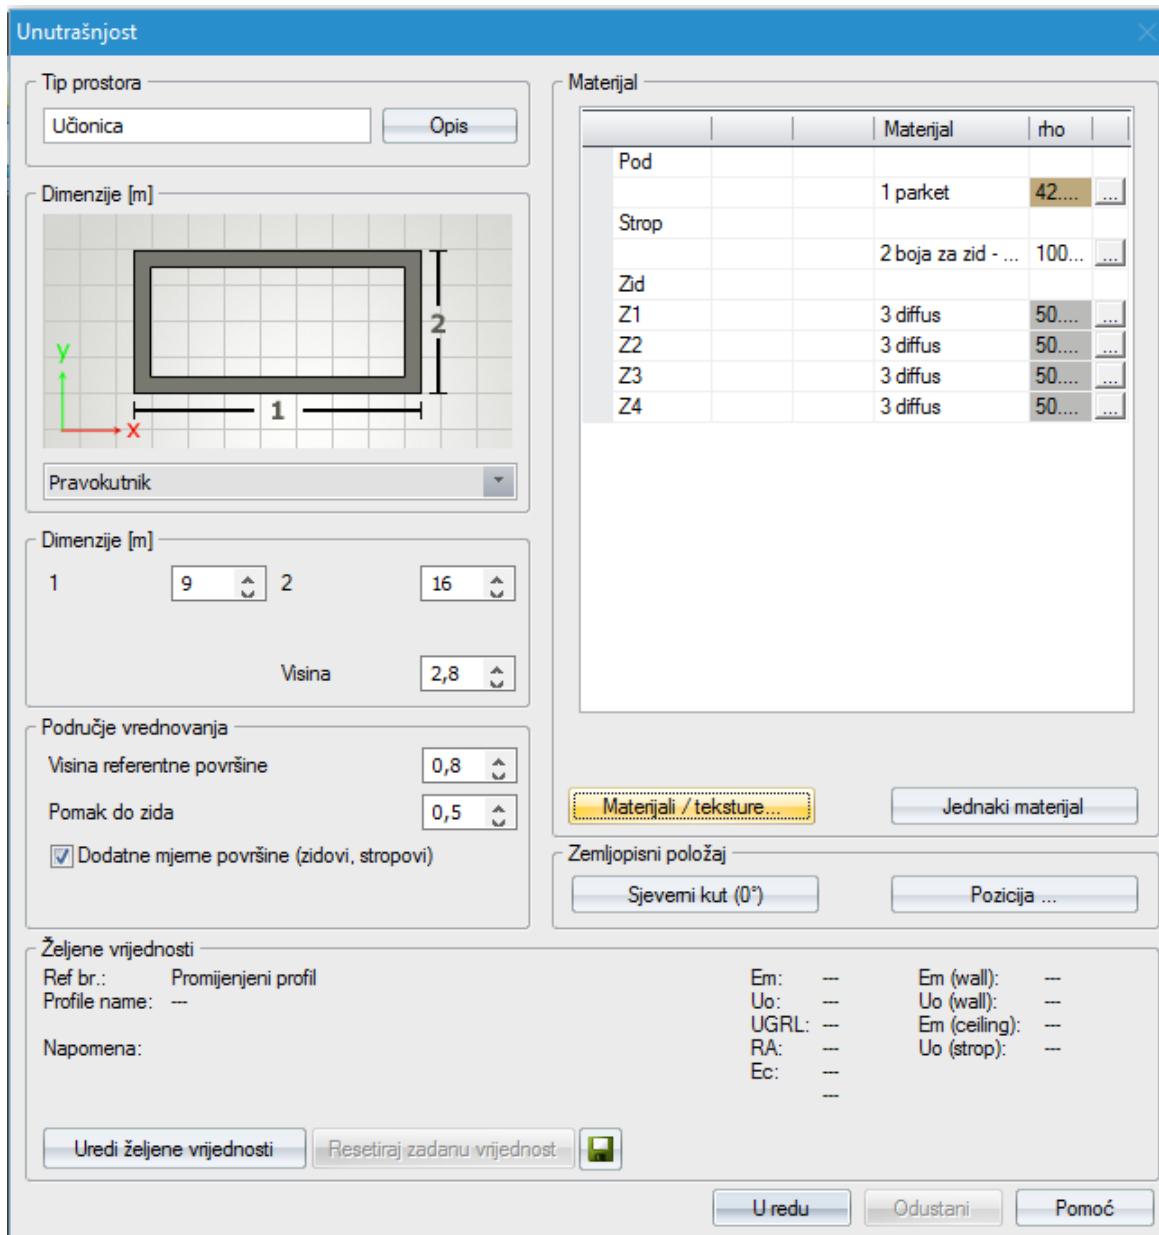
Unutrašnjost

Tip prostora
Učionica
Opis

Dimenzije [m]
y
x
1
2
Pravokutnik

Dimenzije [m]
1 9 2 16
Visina 2,8

Područje vrednovanja
Visina referentne površine 0,8
Pomak do zida 0,5
Dodatne mjerne površine (zidovi, stropovi)

Materijal

| | | | Materijal | rho | |
|---|---|---|---|---|---|
| Pod | | | | | |
| | | | 1 parket | 42.... | ... |
| Strop | | | | | |
| | | | 2 boja za zid - ... | 100... | ... |
| Zid | | | | | |
| Z1 | | | 3 diffus | 50.... | ... |
| Z2 | | | 3 diffus | 50.... | ... |
| Z3 | | | 3 diffus | 50.... | ... |
| Z4 | | | 3 diffus | 50.... | ... |

Materijali / teksture...
Jednaki materijal

Zemljopisni položaj
Sjeverni kut (0°)
Pozicija ...

Željene vrijednosti
Ref br.: Promijenjeni profil
Profile name: ---
Napomena:

Em: ---
Uo: ---
UGRL: ---
RA: ---
Ec: ---
---

Em (wall): ---
Uo (wall): ---
Em (ceiling): ---
Uo (strop): ---

Uredi željene vrijednosti
Resetiraj zadanu vrijednost

U redu
Odustani
Pomoć